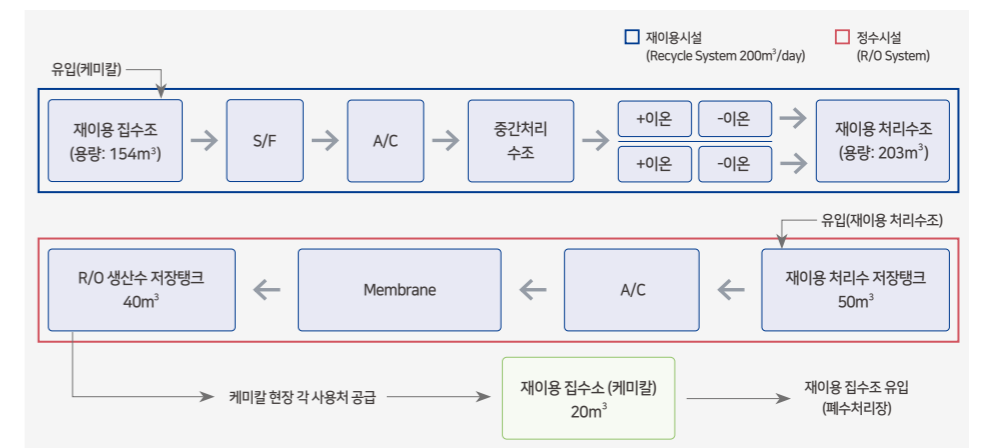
재이용시설
(Recycle System 200m$^3$/day)

정수시설
(R/O System)

유입(케미칼)

재이용 집수조
(용량: 154m$^3$)

S/F

A/C

중간처리
수조

+이온

-이온

+이온

-이온

재이용 처리수조
(용량: 203m$^3$)

유입(재이용 처리수조)

R/O 생산수 저장탱크
40m$^3$

Membrane

A/C

재이용 처리수 저장탱크
50m$^3$

케미칼 현장 각 사용처 공급

재이용 집수소 (케미칼)
20m$^3$

재이용 집수조 유입
(폐수처리장)